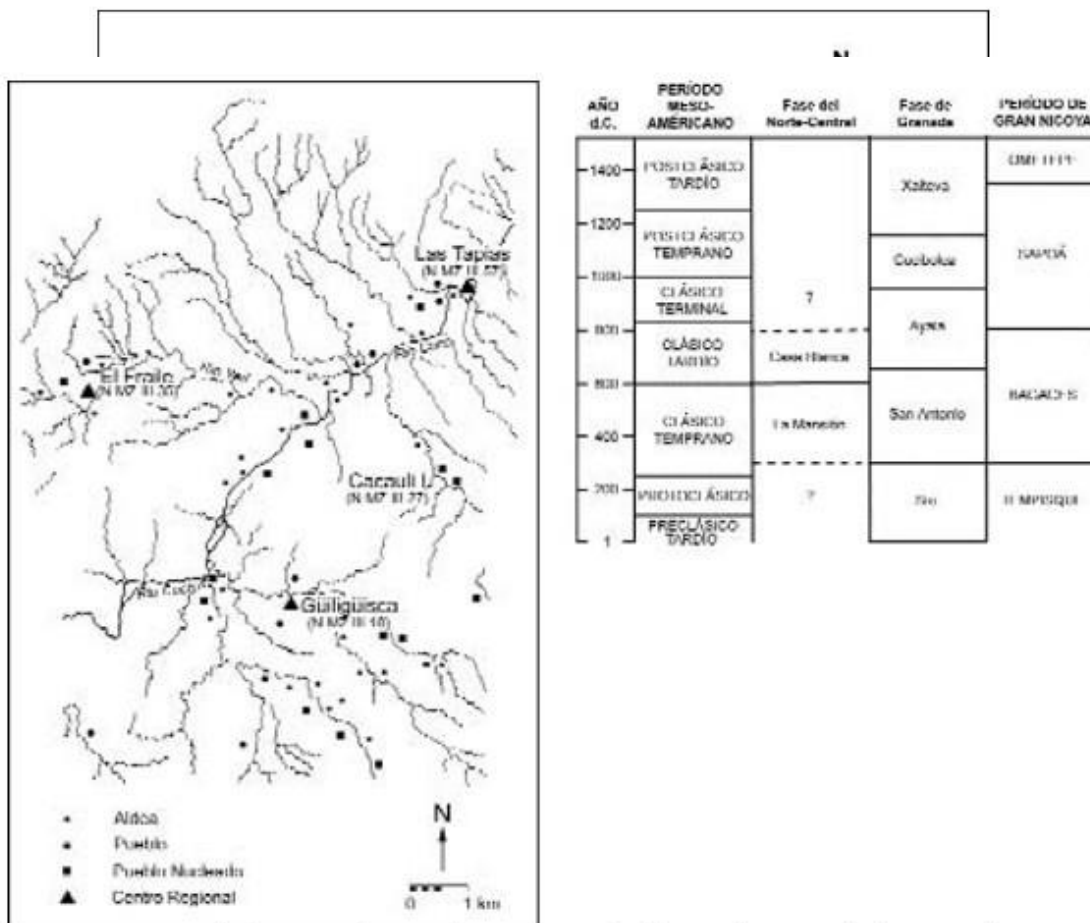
N

Las Tapias
(N M7 II-57)

El Fraile
(N M7 III-20)

Cacauli I
(N M7 III-27)

Guiliguisca
(N M7 III-18)

Río Coco

Aldea
Pueblo
Pueblo Nucleado
Centro Regional

N

0 1 km

| AÑO d.C. | PERÍODO MESO-AMÉRICANO | Fase del Norte-Central | Fase de Granada | PERÍODO DE GRAN NICOYA |
|---|---|---|---|---|
| 1400 | POSTCLÁSICO TARDÍO | | Xalteva | OMETEPE |
| 1200 | POSTCLÁSICO TEMPRANO | | Cocibolca | SAPOÁ |
| 1000 | CLÁSICO TERMINAL | ? | | |
| 800 | CLÁSICO TARDÍO | Casa Blanca | Ayala | |
| 600 | CLÁSICO TEMPRANO | La Mansión | San Antonio | BAGACES |
| 400 | | | | |
| 200 | PROTOCLÁSICO | ? | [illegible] | TEMPISQUE |
| 1 | PRECLÁSICO TARDÍO | | | |